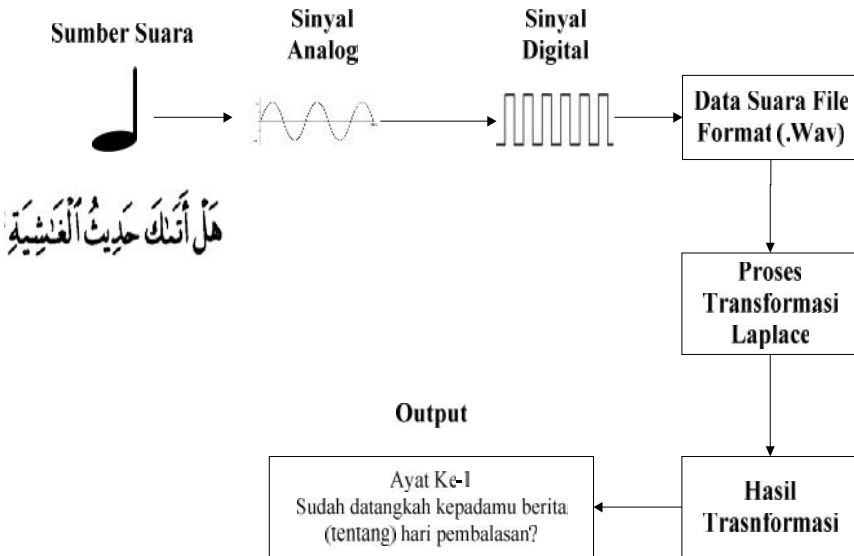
Sumber Suara

Sinyal Analog

Sinyal Digital

Data Suara File Format (.Wav)

هَلْ أَتَىٰكَ حَدِيثُ ٱلْغَٰشِيَةِ

Proses Transformasi Laplace

Output

Ayat Ke-1
Sudah datangkah kepadamu berita
(tentang) hari pembalasan?

Hasil Trasnformasi